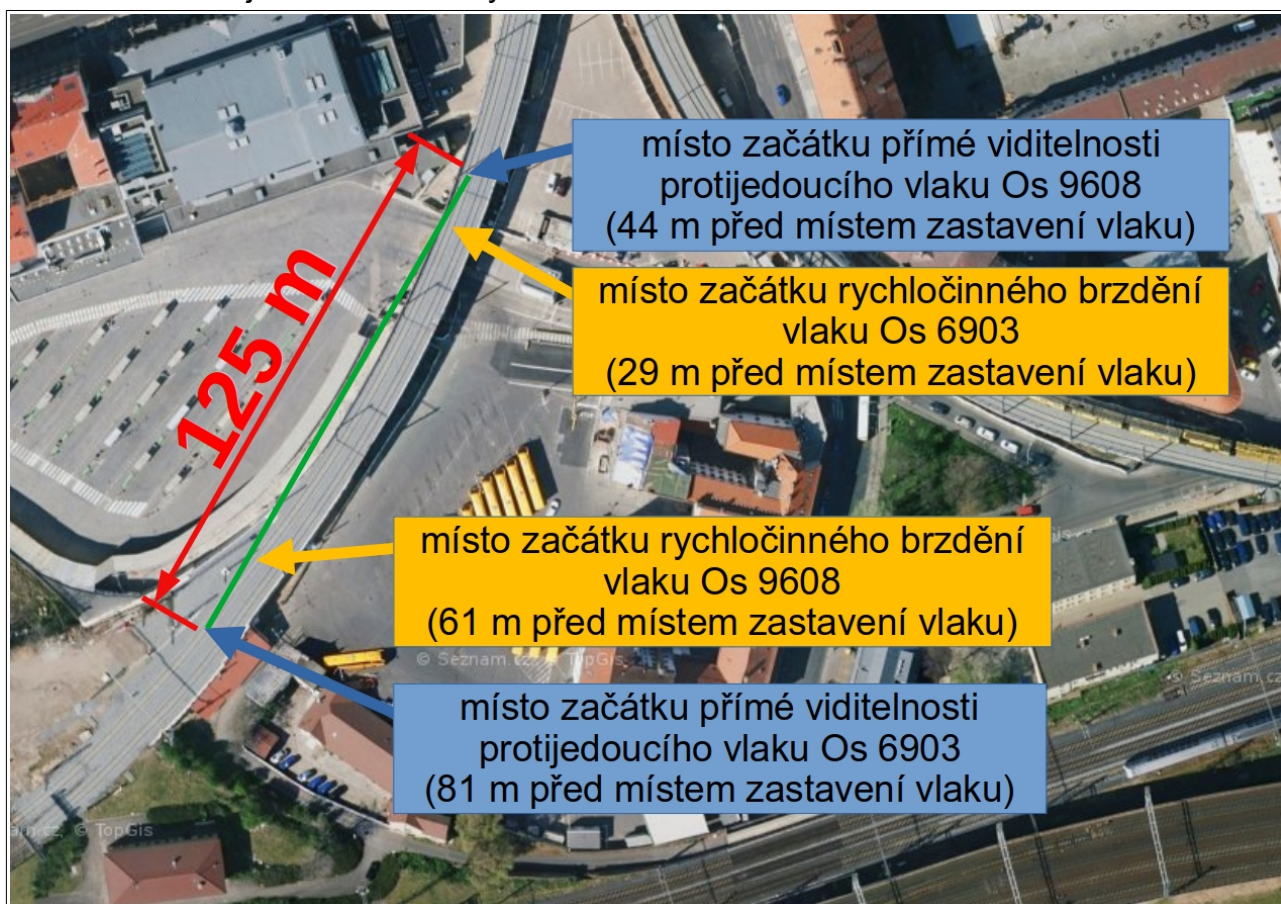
místo začátku přímé viditelnosti protijedoucího vlaku Os 9608 (44 m před místem zastavení vlaku)

místo začátku rychločinného brzdění vlaku Os 6903 (29 m před místem zastavení vlaku)

125 m

místo začátku rychločinného brzdění vlaku Os 9608 (61 m před místem zastavení vlaku)

© Seznam.cz, © TopGis

© Seznam.cz

místo začátku přímé viditelnosti protijedoucího vlaku Os 6903 (81 m před místem zastavení vlaku)

nam.cz, © TopGis